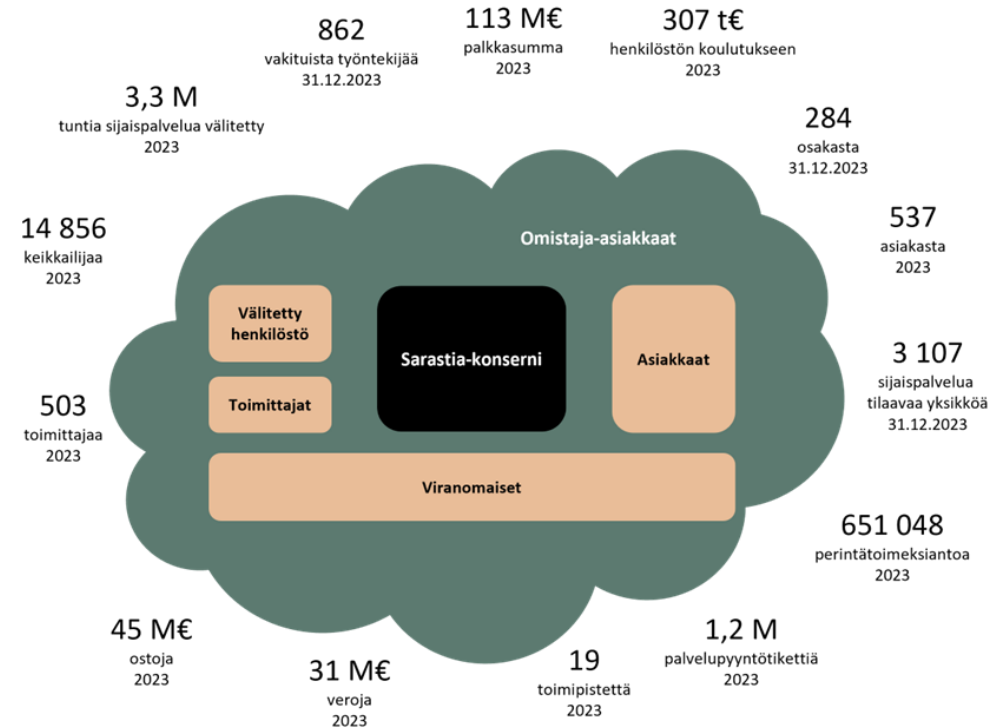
862
vakituista työntekijää
31.12.2023

113 M€
palkkasumma
2023

307 t€
henkilöstön koulutukseen
2023

3,3 M
tuntia sijaispalvelua välitetty
2023

284
osakasta
31.12.2023

14 856
keikkailijaa
2023

537
asiakasta
2023

Omistaja-asiakkaat

Välitetty henkilöstö

Sarastia-konserni

Asiakkaat

Toimittajat

3 107
sijaispalvelua tilaavaa yksikköä
31.12.2023

503
toimittajaa
2023

Viranomaiset

651 048
perintätoimeksiantoa
2023

45 M€
ostoja
2023

31 M€
veroja
2023

19
toimipistettä
2023

1,2 M
palvelupyyntötikettiä
2023